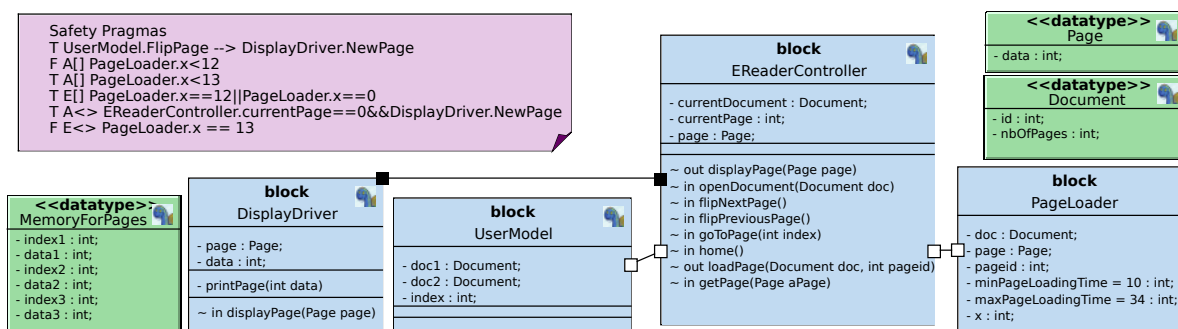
Safety Pragmas
T UserModel.FlipPage --> DisplayDriver.NewPage
F A[] PageLoader.x<12
F A[] PageLoader.x<13
T E[] PageLoader.x==12||PageLoader.x==0
T A<> EReaderController.currentPage==0&&DisplayDriver.NewPage
F E<> PageLoader.x == 13

block
EReaderController

- currentDocument : Document;
- currentPage : int;
- page : Page;

~ out displayPage(Page page)
~ in openDocument(Document doc)
~ in flipNextPage()
~ in flipPreviousPage()
~ in goToPage(int index)
~ in home()
~ out loadPage(Document doc, int pageid)
~ in getPage(Page aPage)

<<datatype>>
Page

- data : int;

<<datatype>>
Document

- id : int;
- nbOfPages : int;

<<datatype>>
MemoryForPages

- index1 : int;
- data1 : int;
- index2 : int;
- data2 : int;
- index3 : int;
- data3 : int;

block
DisplayDriver

- page : Page;
- data : int;

- printPage(int data)

~ in displayPage(Page page)

block
UserModel

- doc1 : Document;
- doc2 : Document;
- index : int;

block
PageLoader

- doc : Document;
- page : Page;
- pageid : int;
- minPageLoadingTime = 10 : int;
- maxPageLoadingTime = 34 : int;
- x : int;